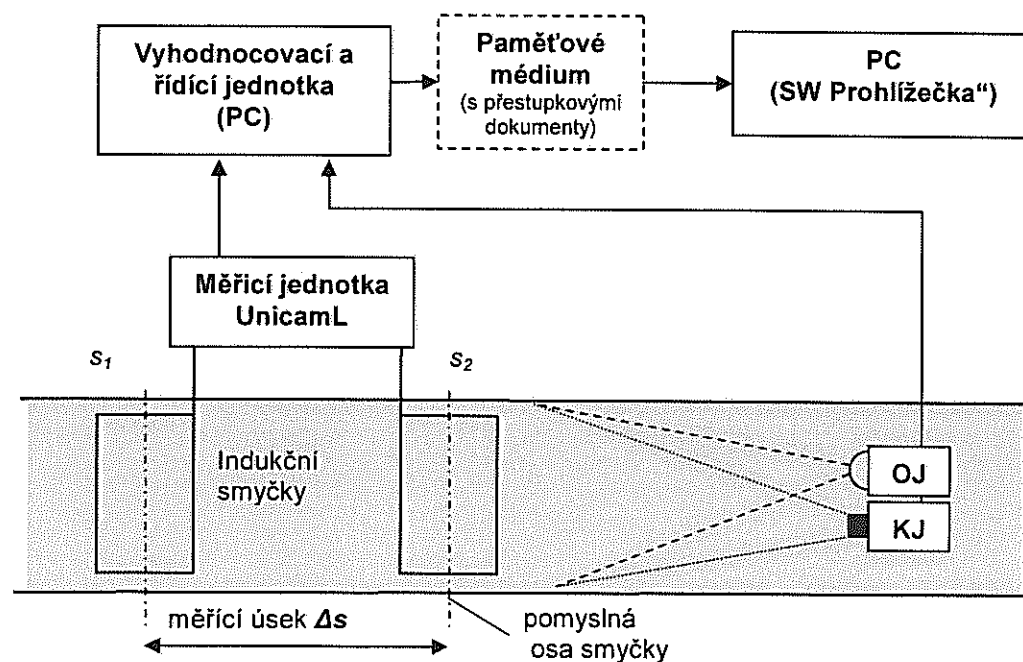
Vyhodnocovací a řídící jednotka (PC)

Paměťové médium (s přestupkovými dokumenty)

PC (SW Prohlížečka")

Měřicí jednotka UnicamL

$s_1$

$s_2$

Indukční smyčky

OJ

KJ

měřící úsek $\Delta s$

pomyslná osa smyčky